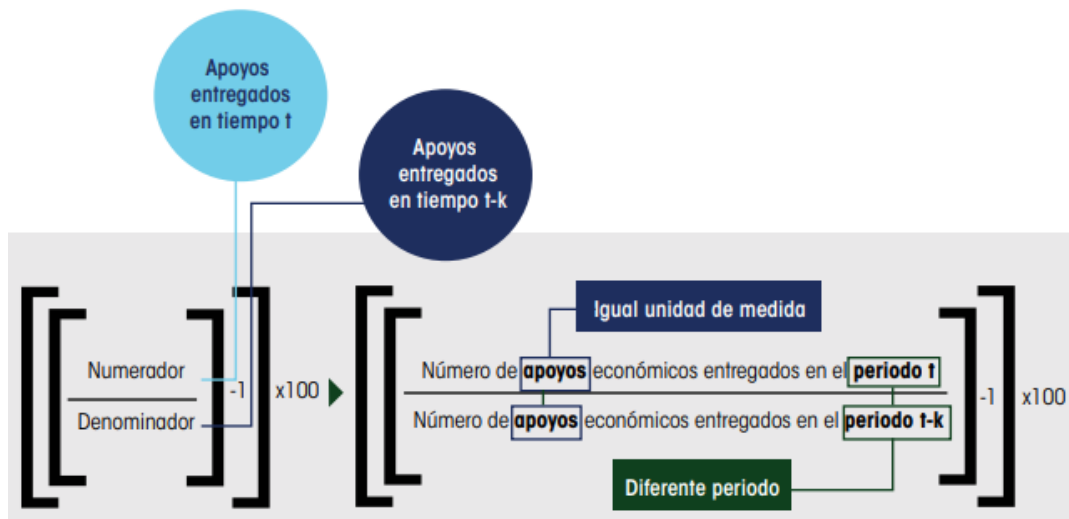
Apoyos entregados en tiempo t

Apoyos entregados en tiempo t-k

Numerador

Denominador

-1

x100

Igual unidad de medida

Número de apoyos económicos entregados en el periodo t

Número de apoyos económicos entregados en el periodo t-k

-1

x100

Diferente periodo